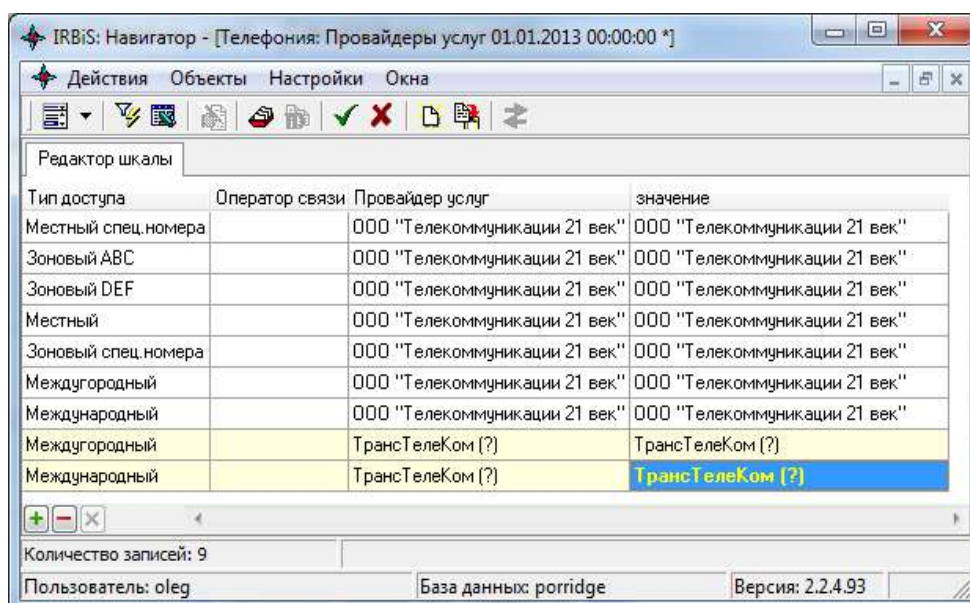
IRBiS: Навигатор - [Телефония: Провайдеры услуг 01.01.2013 00:00:00 *]

Действия Объекты Настройки Окна

Редактор шкалы

| Тип доступа | Оператор связи | Провайдер услуг | значение |
|---|---|---|---|
| Местный спец.номера | | ООО "Телекоммуникации 21 век" | ООО "Телекоммуникации 21 век" |
| Зоновый ABC | | ООО "Телекоммуникации 21 век" | ООО "Телекоммуникации 21 век" |
| Зоновый DEF | | ООО "Телекоммуникации 21 век" | ООО "Телекоммуникации 21 век" |
| Местный | | ООО "Телекоммуникации 21 век" | ООО "Телекоммуникации 21 век" |
| Зоновый спец.номера | | ООО "Телекоммуникации 21 век" | ООО "Телекоммуникации 21 век" |
| Междугородный | | ООО "Телекоммуникации 21 век" | ООО "Телекоммуникации 21 век" |
| Международный | | ООО "Телекоммуникации 21 век" | ООО "Телекоммуникации 21 век" |
| Междугородный | | ТрансТелеКом (?) | ТрансТелеКом (?) |
| Международный | | ТрансТелеКом (?) | ТрансТелеКом (?) |

Количество записей: 9

Пользователь: oleg | База данных: porridge | Версия: 2.2.4.93